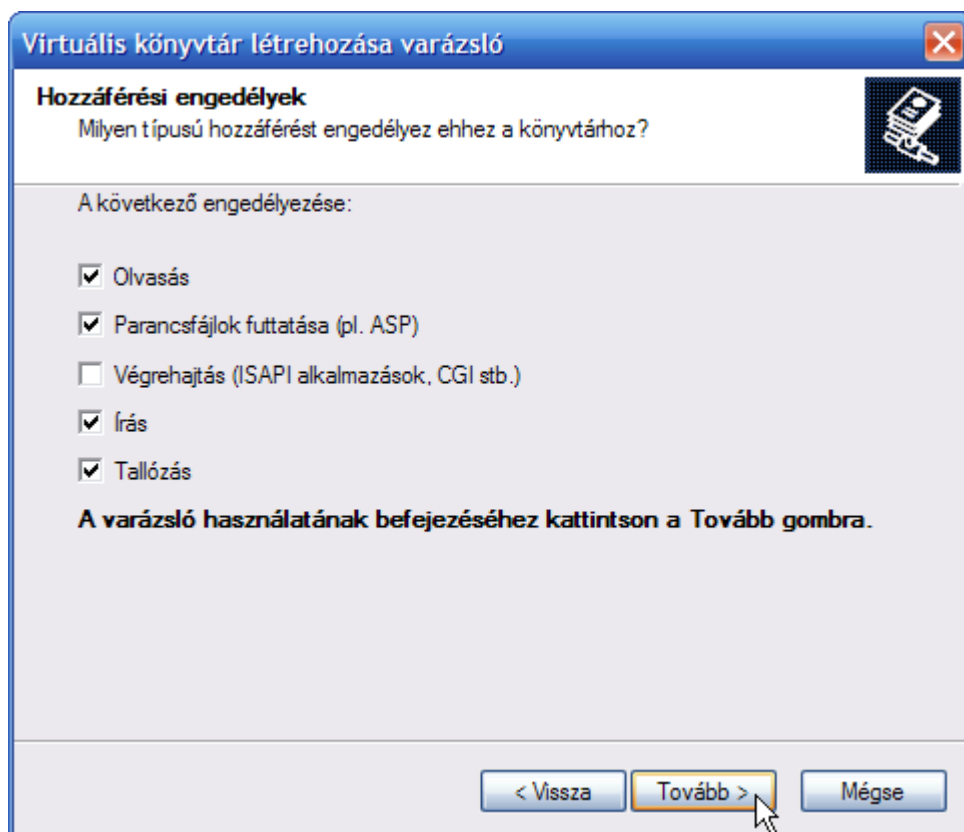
Virtuális könyvtár létrehozása varázsló

Hozzáférési engedélyek
Milyen típusú hozzáférést engedélyez ehhez a könyvtárhoz?

A következő engedélyezése:

☑ Olvasás

☑ Parancsfájlok futtatása (pl. ASP)

☐ Végrehajtás (ISAPI alkalmazások, CGI stb.)

☑ Írás

☑ Tallózás

A varázsló használatának befejezéséhez kattintson a Tovább gombra.

< Vissza | Tovább > | Mégse